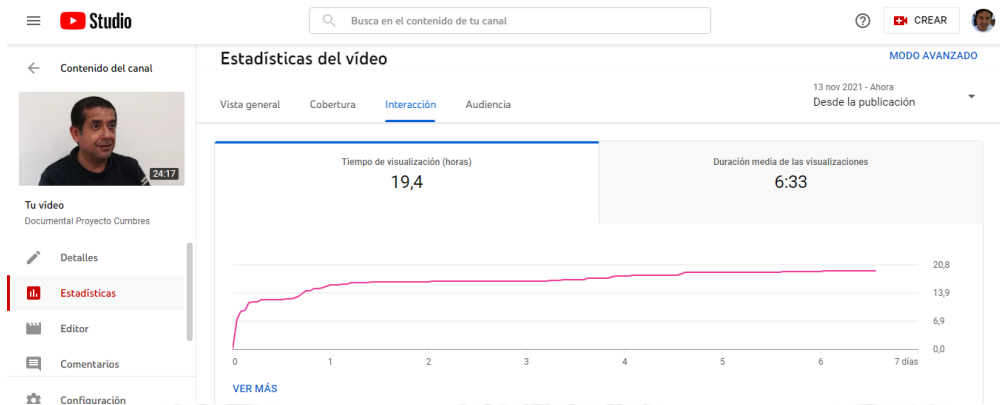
Studio

Busca en el contenido de tu canal

CREAR

Contenido del canal

24:17

Tu vídeo
Documental Proyecto Cumbres

Detalles

Estadísticas

Editor

Comentarios

Configuración

Estadísticas del vídeo

MODO AVANZADO

Vista general Cobertura Interacción Audiencia

13 nov 2021 - Ahora
Desde la publicación

Tiempo de visualización (horas)
19,4

Duración media de las visualizaciones
6:33

20,8
13,9
6,9
0,0

0 1 2 3 4 5 6 7 días

VER MÁS